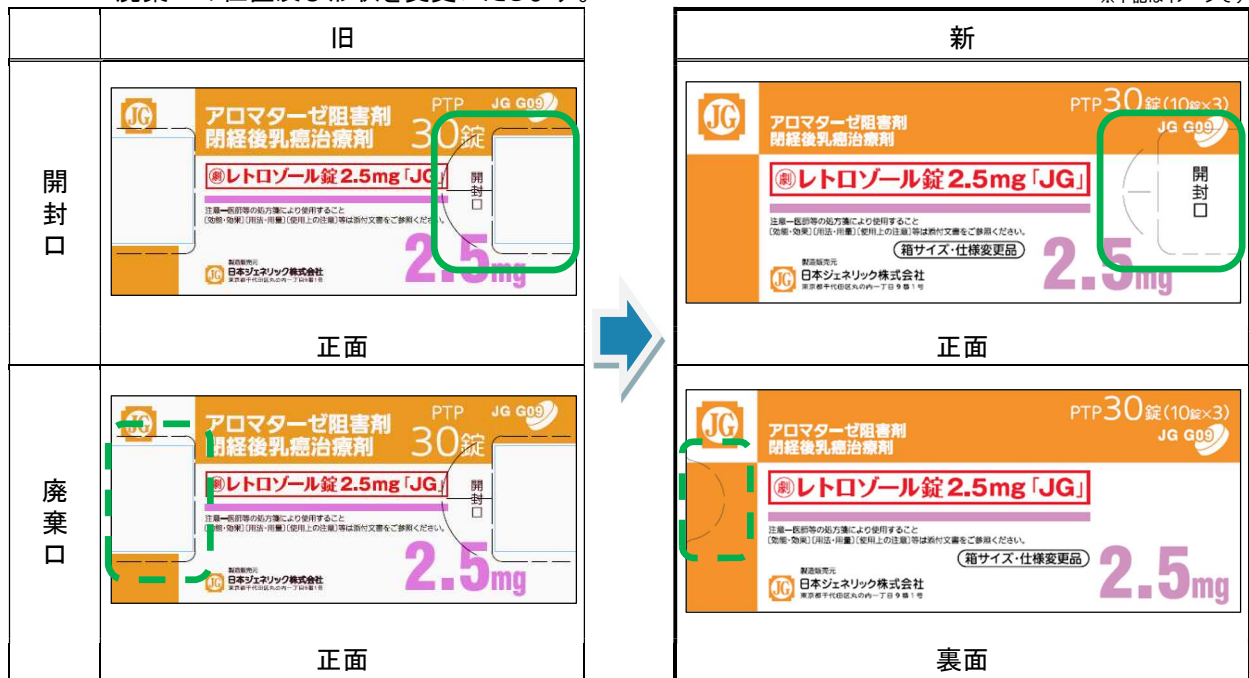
| | 旧 | | 新 |
|---|---|---|---|
| 開封口 | JG アロマターゼ阻害剤 閉経後乳癌治療剤 PTP 30錠 JG G09 ㊎レトロゾール錠2.5mg「JG」 開封口 注意—医師等の処方箋により使用すること [効能・効果][用法・用量][使用上の注意]等は添付文書をご参照ください。 製造販売元 JG 日本ジェネリック株式会社 東京都千代田区丸の内一丁目9番1号 2.5mg 正面 | | JG アロマターゼ阻害剤 閉経後乳癌治療剤 PTP30錠(10錠×3) JG G09 開封口 ㊎レトロゾール錠2.5mg「JG」 注意—医師等の処方箋により使用すること [効能・効果][用法・用量][使用上の注意]等は添付文書をご参照ください。 箱サイズ・仕様変更品 製造販売元 JG 日本ジェネリック株式会社 東京都千代田区丸の内一丁目9番1号 2.5mg 正面 |
| 廃棄口 | JG アロマターゼ阻害剤 閉経後乳癌治療剤 PTP 30錠 JG G09 ㊎レトロゾール錠2.5mg「JG」 開封口 注意—医師等の処方箋により使用すること [効能・効果][用法・用量][使用上の注意]等は添付文書をご参照ください。 製造販売元 JG 日本ジェネリック株式会社 東京都千代田区丸の内一丁目9番1号 2.5mg 正面 | | JG アロマターゼ阻害剤 閉経後乳癌治療剤 PTP30錠(10錠×3) JG G09 ㊎レトロゾール錠2.5mg「JG」 注意—医師等の処方箋により使用すること [効能・効果][用法・用量][使用上の注意]等は添付文書をご参照ください。 箱サイズ・仕様変更品 製造販売元 JG 日本ジェネリック株式会社 東京都千代田区丸の内一丁目9番1号 2.5mg 裏面 |